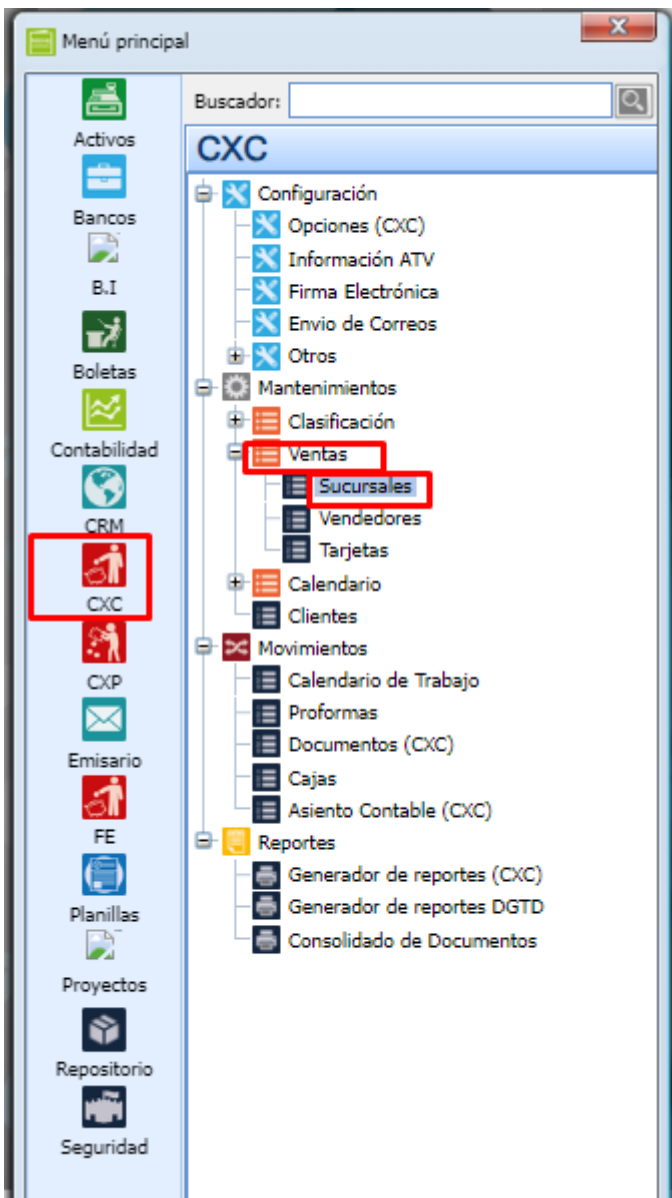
Menú principal

Activos
Bancos
B.I
Boletas
Contabilidad
CRM
CXC
CXP
Emisario
FE
Planillas
Proyectos
Repositorio
Seguridad

Buscador:

CXC

Configuración
Opciones (CXC)
Información ATV
Firma Electrónica
Envio de Correos
Otros
Mantenimientos
Clasificación
Ventas
Sucursales
Vendedores
Tarjetas
Calendario
Clientes
Movimientos
Calendario de Trabajo
Proformas
Documentos (CXC)
Cajas
Asiento Contable (CXC)
Reportes
Generador de reportes (CXC)
Generador de reportes DGTD
Consolidado de Documentos